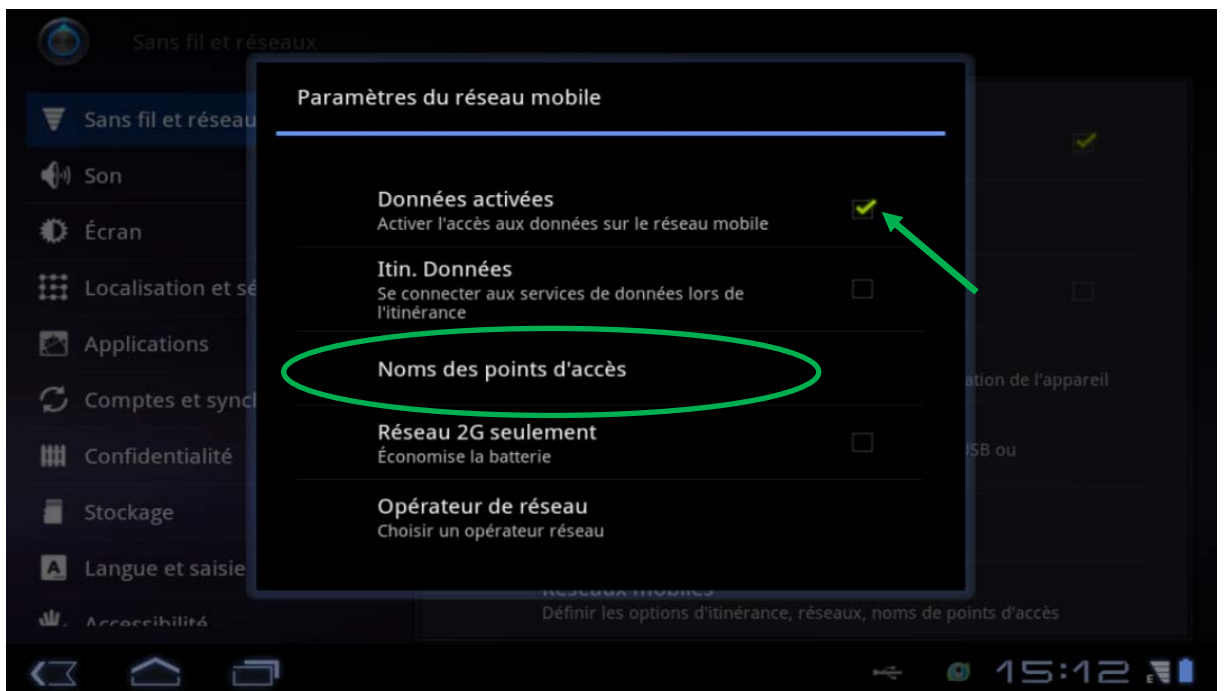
Sans fil et réseaux

Sans fil et réseau
Son
Écran
Localisation et sé
Applications
Comptes et synch
Confidentialité
Stockage
Langue et saisie
Accessibilité

Paramètres du réseau mobile

Données activées
Activer l'accès aux données sur le réseau mobile

Itin. Données
Se connecter aux services de données lors de l'itinérance

Noms des points d'accès

Réseau 2G seulement
Économise la batterie

Opérateur de réseau
Choisir un opérateur réseau

ation de l'appareil
USB ou
Réseaux mobiles
Définir les options d'itinérance, réseaux, noms de points d'accès

15:12